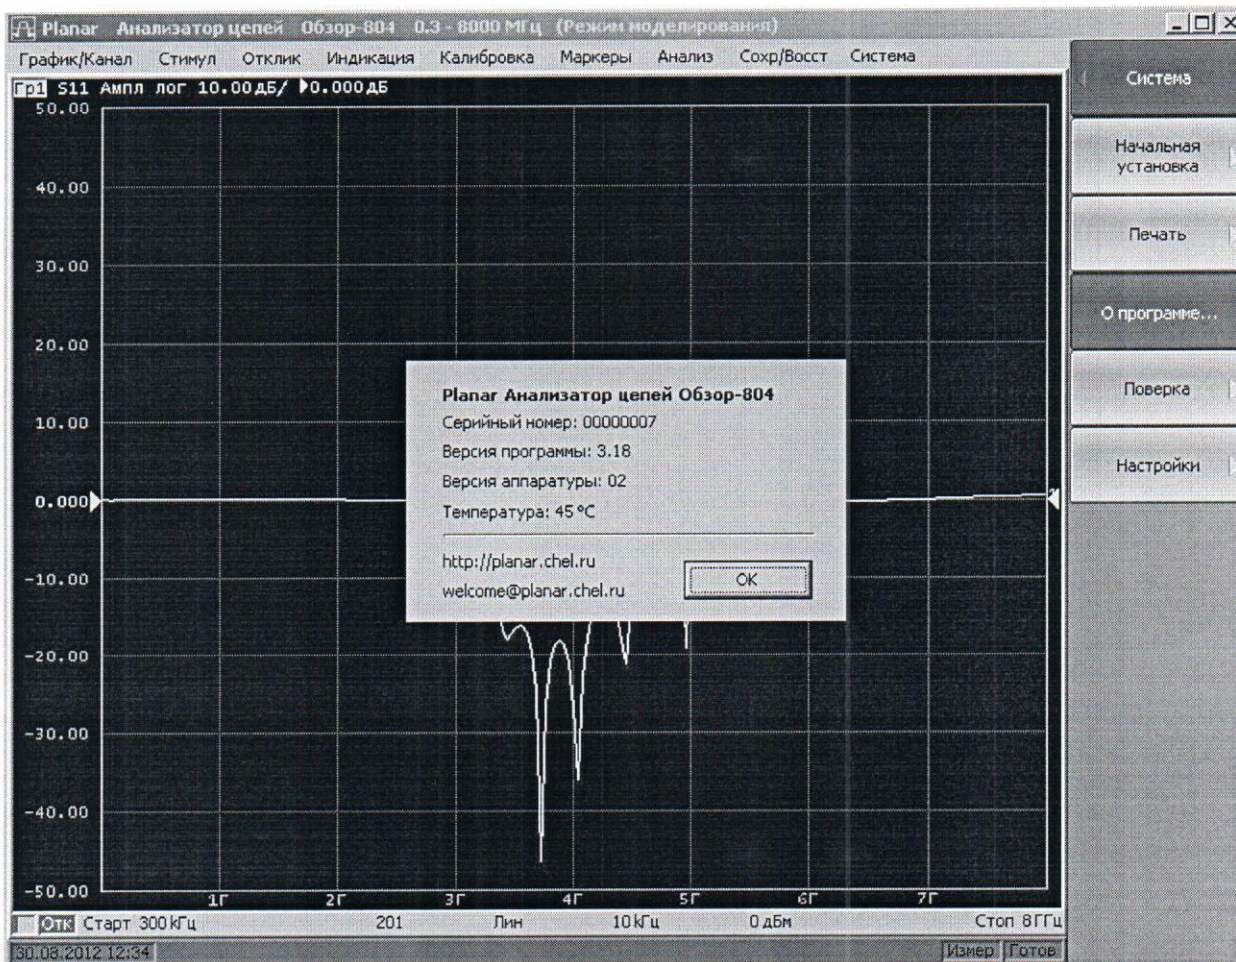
Planar Анализатор цепей Обзор-804 0.3 - 8000 МГц (Режим моделирования)

График/Канал Стимул Отклик Индикация Калибровка Маркеры Анализ Сохр/Восст Система

Гр1 S11 Ампл лог 10.00дБ/ ▶0.000дБ

50.00
40.00
30.00
20.00
10.00
0.000
-10.00
-20.00
-30.00
-40.00
-50.00

1Г 2Г 3Г 4Г 5Г 6Г 7Г

Planar Анализатор цепей Обзор-804
Серийный номер: 00000007
Версия программы: 3.18
Версия аппаратуры: 02
Температура: 45 °C

http://planar.chel.ru
welcome@planar.chel.ru

OK

Система
Начальная установка
Печать
О программе...
Поверка
Настройки

Отк Старт 300 кГц 201 Лин 10 кГц 0 дБм Стоп 8 ГГц

30.08.2012 12:34 Измер Готов